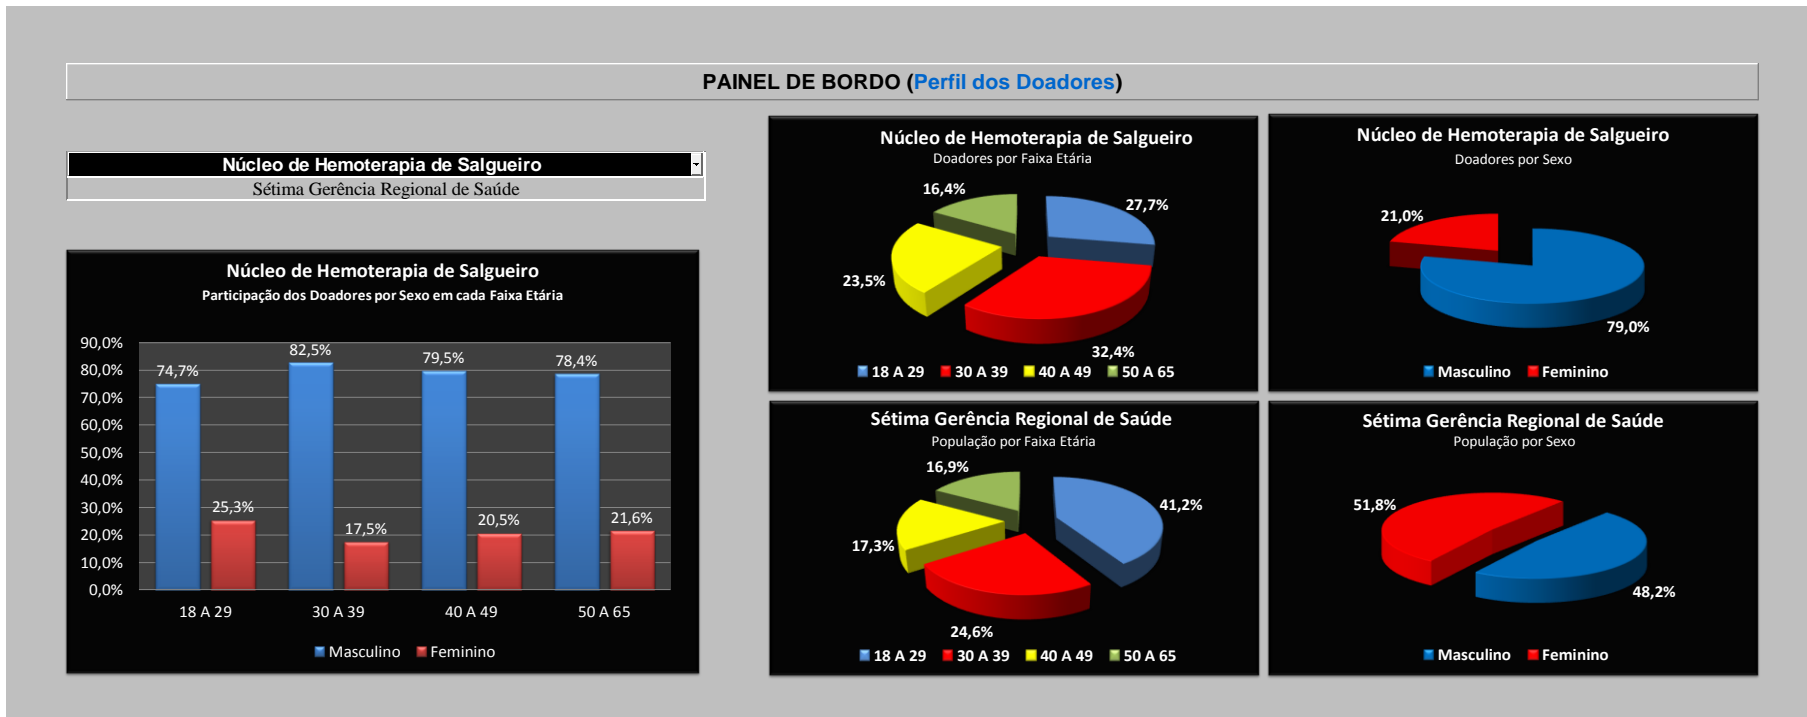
PAINEL DE BORDO (Perfil dos Doadores)

Núcleo de Hemoterapia de Salgueiro
Sétima Gerência Regional de Saúde

Núcleo de Hemoterapia de Salgueiro
Participação dos Doadores por Sexo em cada Faixa Etária

90,0%
80,0%
70,0%
60,0%
50,0%
40,0%
30,0%
20,0%
10,0%
0,0%

| | 18 A 29 | 30 A 39 | 40 A 49 | 50 A 65 |
|---|---|---|---|---|
| Masculino | 74,7% | 82,5% | 79,5% | 78,4% |
| Feminino | 25,3% | 17,5% | 20,5% | 21,6% |

Masculino Feminino

Núcleo de Hemoterapia de Salgueiro
Doadores por Faixa Etária
16,4%
27,7%
23,5%
32,4%
18 A 29 30 A 39 40 A 49 50 A 65

Núcleo de Hemoterapia de Salgueiro
Doadores por Sexo
21,0%
79,0%
Masculino Feminino

Sétima Gerência Regional de Saúde
População por Faixa Etária
16,9%
41,2%
17,3%
24,6%
18 A 29 30 A 39 40 A 49 50 A 65

Sétima Gerência Regional de Saúde
População por Sexo
51,8%
48,2%
Masculino Feminino